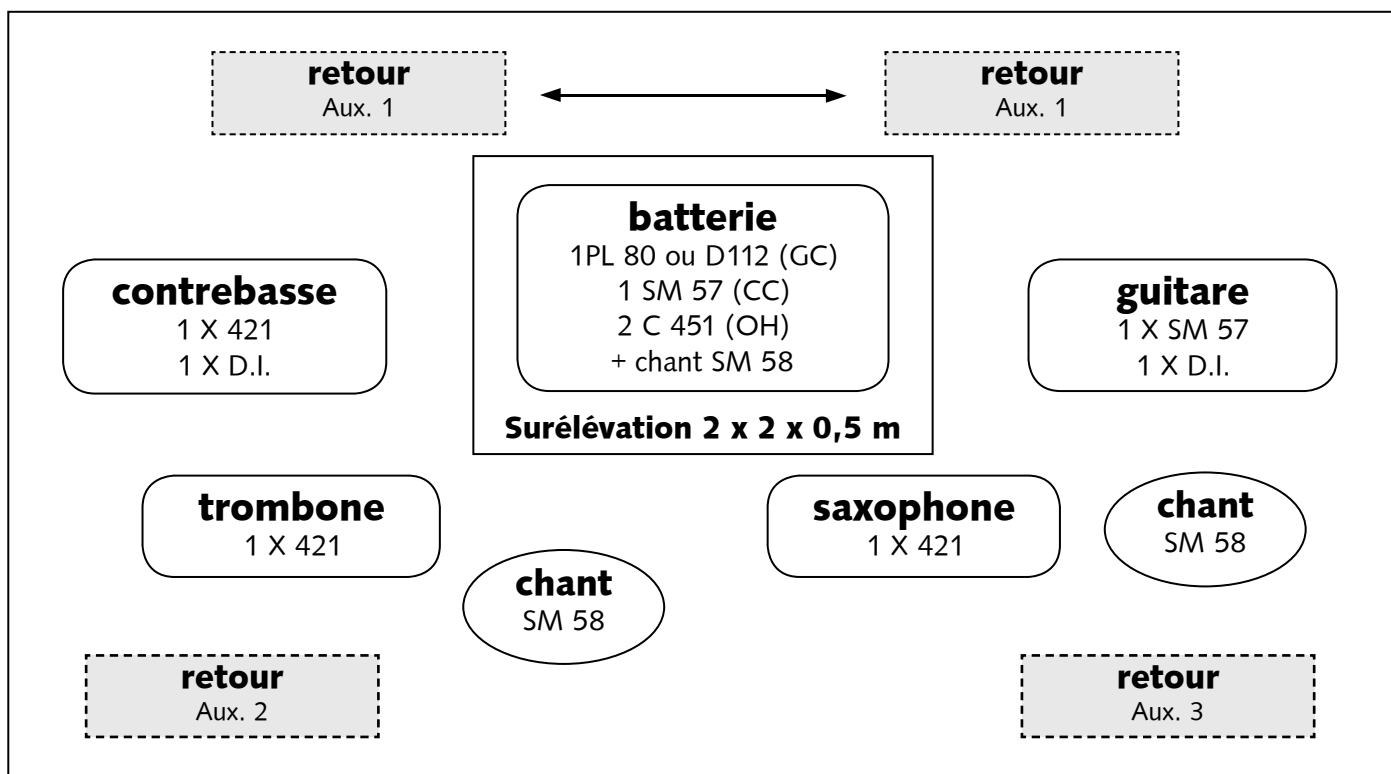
retour
Aux. 1

retour
Aux. 1

batterie
1PL 80 ou D112 (GC)
1 SM 57 (CC)
2 C 451 (OH)
+ chant SM 58

Surélévation 2 x 2 x 0,5 m

contrebasse
1 X 421
1 X D.I.

guitare
1 X SM 57
1 X D.I.

trombone
1 X 421

saxophone
1 X 421

chant
SM 58

chant
SM 58

retour
Aux. 2

retour
Aux. 3